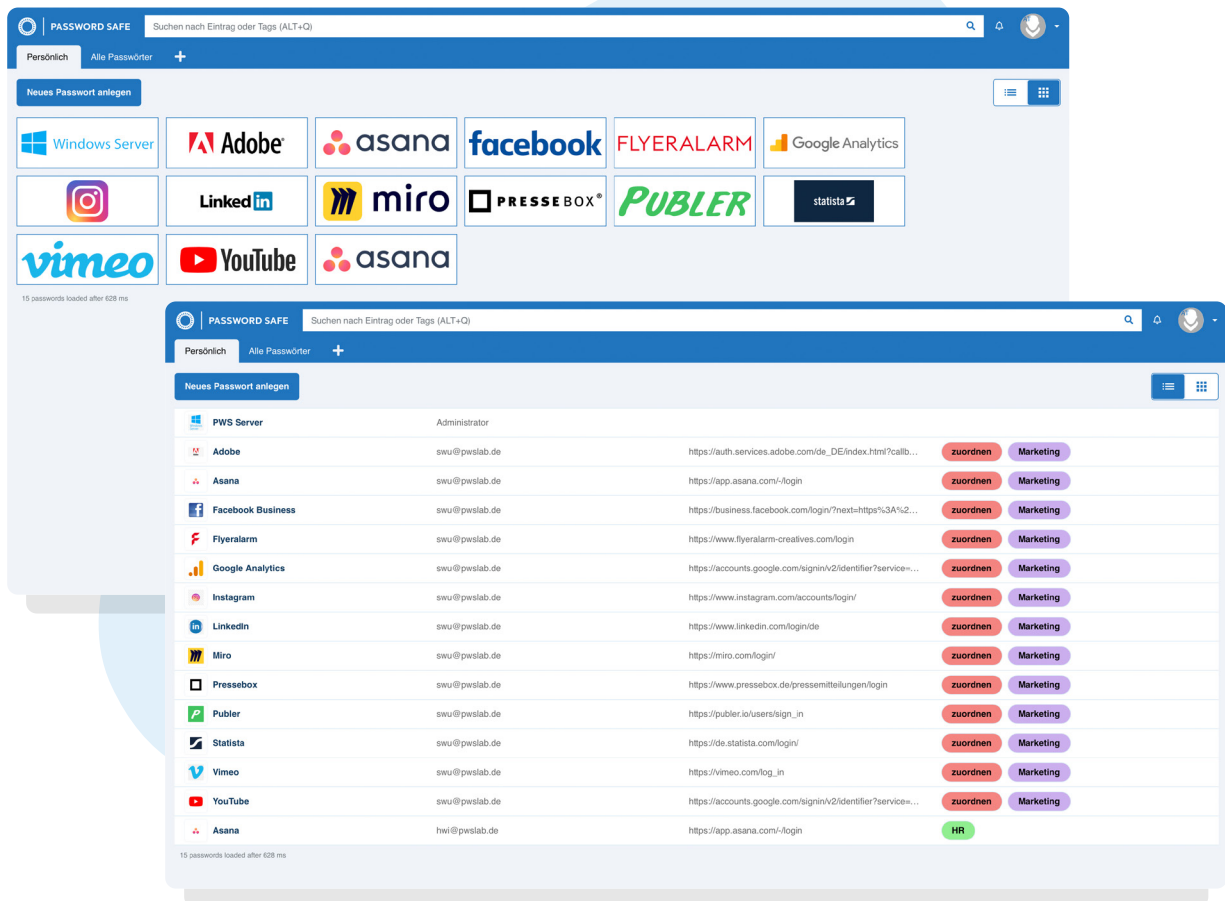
PASSWORD SAFE

Suchen nach Eintrag oder Tags (ALT+Q)

Persönlich Alle Passwörter +

Neues Passwort anlegen

Windows Server
Adobe
asana
facebook
FLYERALARM
Google Analytics
Linked in
miro
PRESSEBOX®
PUBLER
statista
vimeo
YouTube
asana

15 passwords loaded after 628 ms

PASSWORD SAFE

Suchen nach Eintrag oder Tags (ALT+Q)

Persönlich Alle Passwörter +

Neues Passwort anlegen

| | | | |
|---|---|---|---|
| PWS Server | Administrator | | |
| Adobe | swu@pwslab.de | https://auth.services.adobe.com/de_DE/index.html?callb... | zuordnen Marketing |
| Asana | swu@pwslab.de | https://app.asana.com/-/login | zuordnen Marketing |
| Facebook Business | swu@pwslab.de | https://business.facebook.com/login/?next=https%3A%2... | zuordnen Marketing |
| Flyeralarm | swu@pwslab.de | https://www.flyeralarm-creatives.com/login | zuordnen Marketing |
| Google Analytics | swu@pwslab.de | https://accounts.google.com/signin/v2/identifier?service=... | zuordnen Marketing |
| Instagram | swu@pwslab.de | https://www.instagram.com/accounts/login/ | zuordnen Marketing |
| LinkedIn | swu@pwslab.de | https://www.linkedin.com/login/de | zuordnen Marketing |
| Miro | swu@pwslab.de | https://miro.com/login/ | zuordnen Marketing |
| Pressebox | swu@pwslab.de | https://www.pressebox.de/pressemitteilungen/login | zuordnen Marketing |
| Publer | swu@pwslab.de | https://publer.io/users/sign_in | zuordnen Marketing |
| Statista | swu@pwslab.de | https://de.statista.com/login/ | zuordnen Marketing |
| Vimeo | swu@pwslab.de | https://vimeo.com/log_in | zuordnen Marketing |
| YouTube | swu@pwslab.de | https://accounts.google.com/signin/v2/identifier?service=... | zuordnen Marketing |
| Asana | hwi@pwslab.de | https://app.asana.com/-/login | HR |

15 passwords loaded after 628 ms